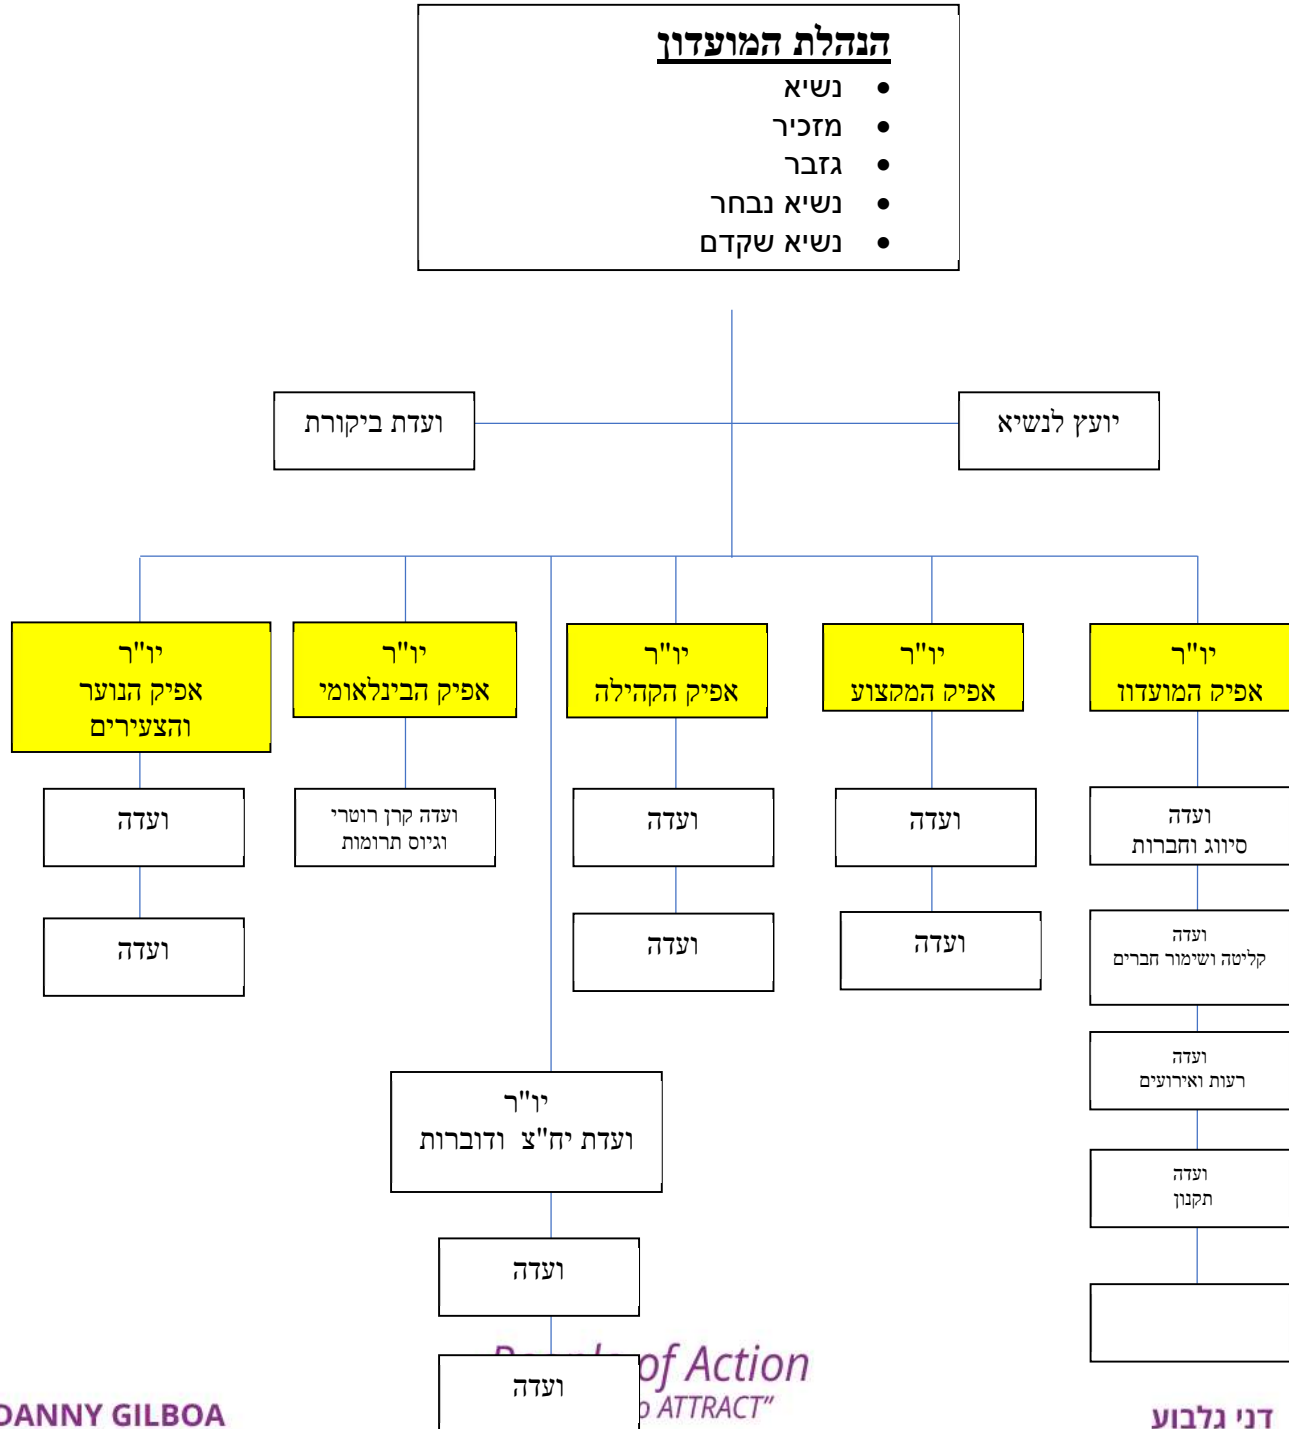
הנהלת המועדון
- נשיא
- מזכיר
- גזבר
- נשיא נבחר
- נשיא שקדם

יועץ לנשיא

ועדת ביקורת

יו"ר
אפיק המועדון

יו"ר
אפיק המקצוע

יו"ר
אפיק הקהילה

יו"ר
אפיק הבינלאומי

יו"ר
אפיק הנוער והצעירים

ועדה
סיווג וחברות

ועדה
קליטה ושימור חברים

ועדה
רעות ואירועים

ועדה
תקנון

ועדה

ועדה

ועדה

ועדה

ועדה קרן רוטרי וגיוס תרומות

ועדה

ועדה

יו"ר
ועדת יח"צ ודוברות

ועדה

ועדה

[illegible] of Action
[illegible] ATTRACT"

DANNY GILBOA

דני גלבוע